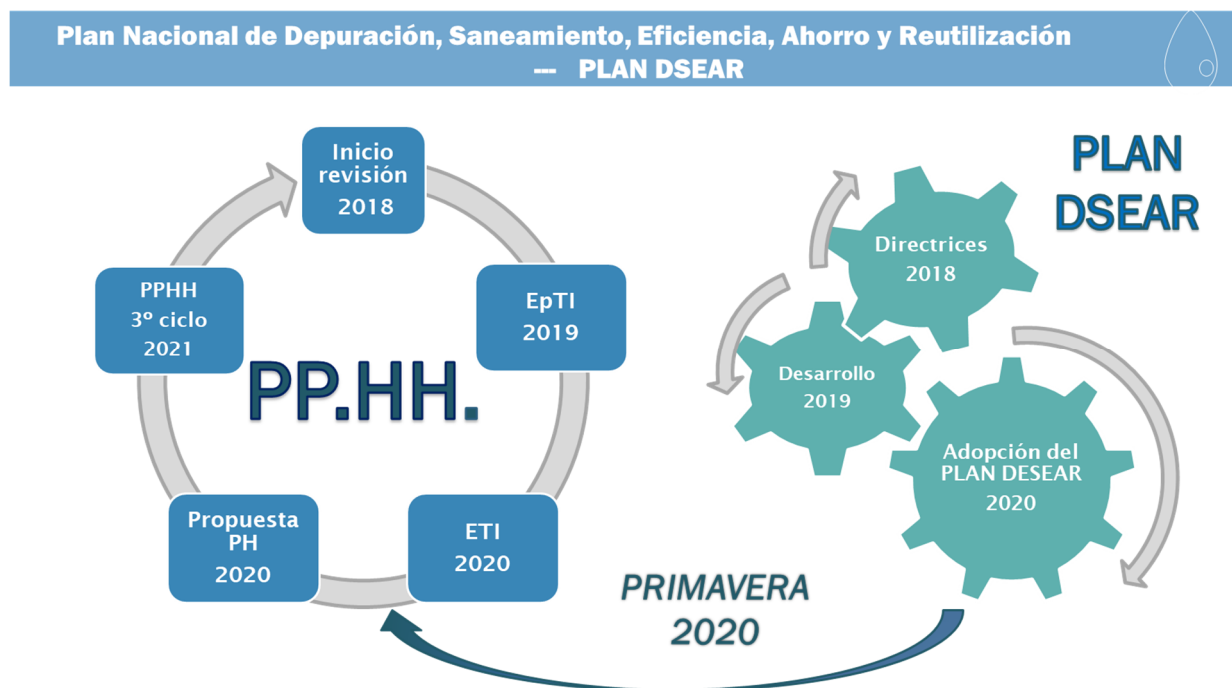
Plan Nacional de Depuración, Saneamiento, Eficiencia, Ahorro y Reutilización --- PLAN DSEAR

Inicio revisión 2018

EpTI 2019

ETI 2020

Propuesta PH 2020

PPHH 3º ciclo 2021

PP.HH.

PLAN DSEAR

Directrices 2018

Desarrollo 2019

Adopción del PLAN DESEAR 2020

PRIMAVERA 2020